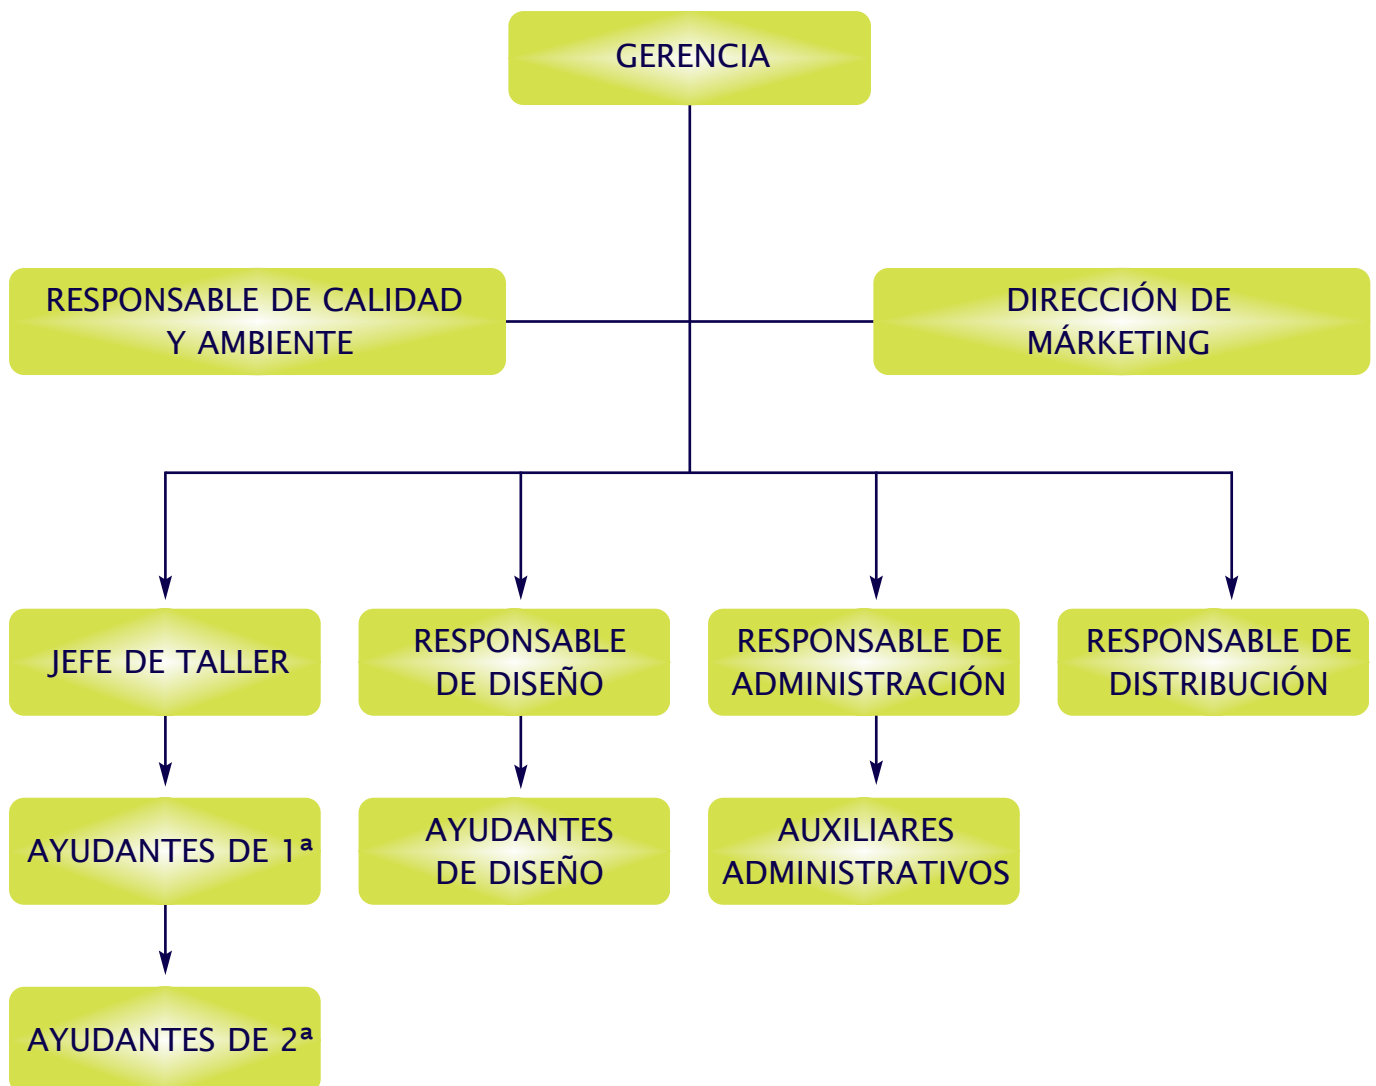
GERENCIA

RESPONSABLE DE CALIDAD Y AMBIENTE

DIRECCIÓN DE MÁRKETING

JEFE DE TALLER

RESPONSABLE DE DISEÑO

RESPONSABLE DE ADMINISTRACIÓN

RESPONSABLE DE DISTRIBUCIÓN

AYUDANTES DE 1ª

AYUDANTES DE DISEÑO

AUXILIARES ADMINISTRATIVOS

AYUDANTES DE 2ª